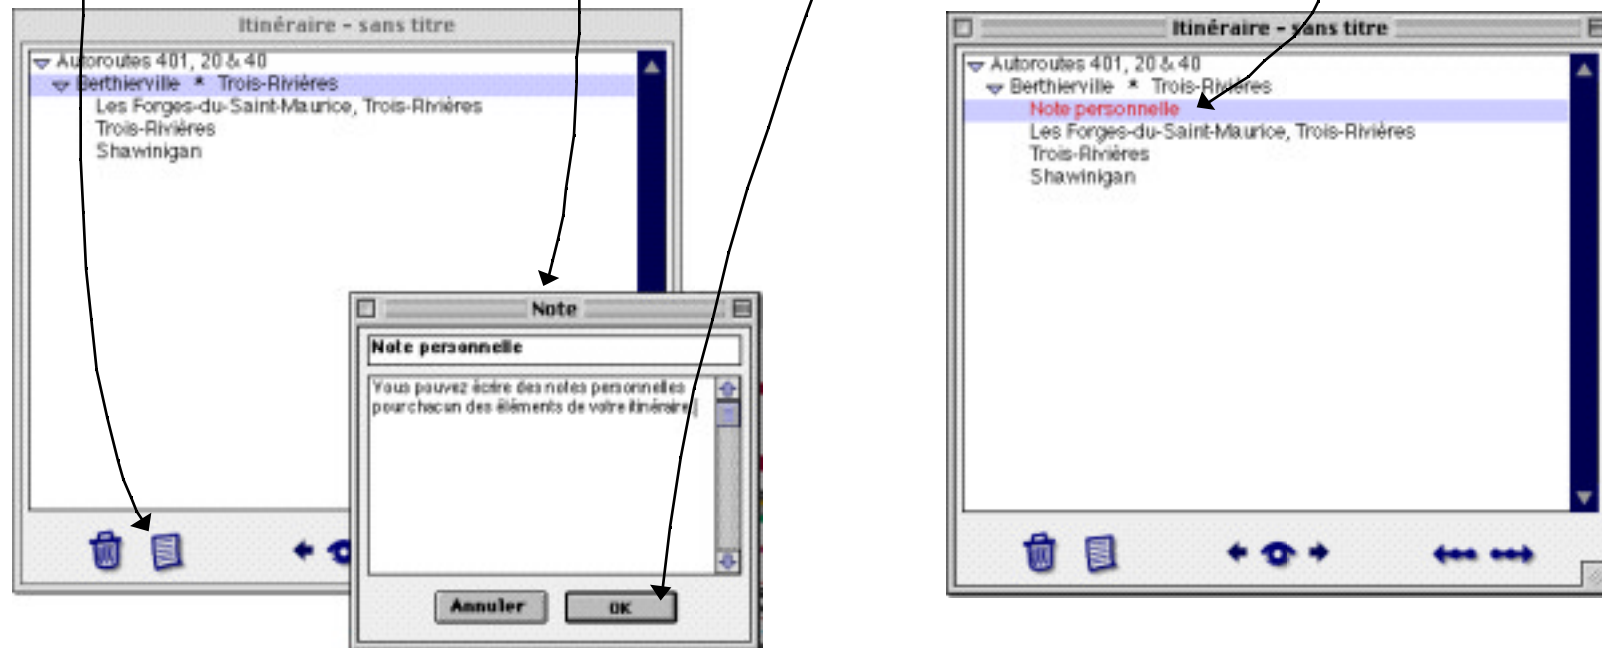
Itinéraire - sans titre

Autoroutes 401, 20 & 40
Berthierville * Trois-Rivières
Les Forges-du-Saint-Maurice, Trois-Rivières
Trois-Rivières
Shawinigan

Note

Note personnelle

Vous pouvez écrire des notes personnelles pour chacun des éléments de votre itinéraire

Annuler
OK

Itinéraire - sans titre

Autoroutes 401, 20 & 40
Berthierville * Trois-Rivières
Note personnelle
Les Forges-du-Saint-Maurice, Trois-Rivières
Trois-Rivières
Shawinigan